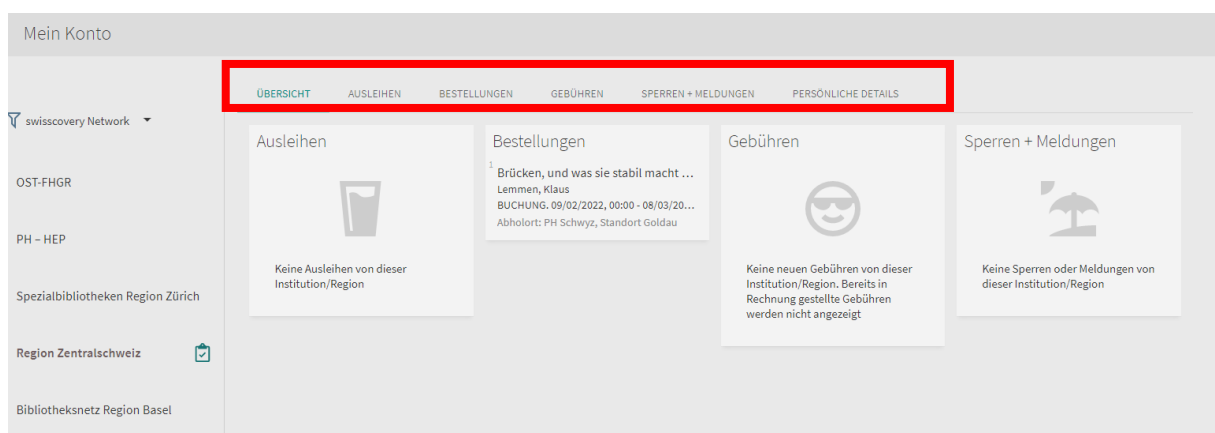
Mein Konto

swisscovery Network

OST-FHGR

PH – HEP

Spezialbibliotheken Region Zürich

Region Zentralschweiz

Bibliotheksnetz Region Basel

ÜBERSICHT AUSLEIHEN BESTELLUNGEN GEBÜHREN SPERREN + MELDUNGEN PERSÖNLICHE DETAILS

Ausleihen

Keine Ausleihen von dieser Institution/Region

Bestellungen

1 Brücken, und was sie stabil macht ...
Lemmen, Klaus
BUCHUNG. 09/02/2022, 00:00 - 08/03/20...
Abholort: PH Schwyz, Standort Goldau

Gebühren

Keine neuen Gebühren von dieser Institution/Region. Bereits in Rechnung gestellte Gebühren werden nicht angezeigt

Sperren + Meldungen

Keine Sperren oder Meldungen von dieser Institution/Region